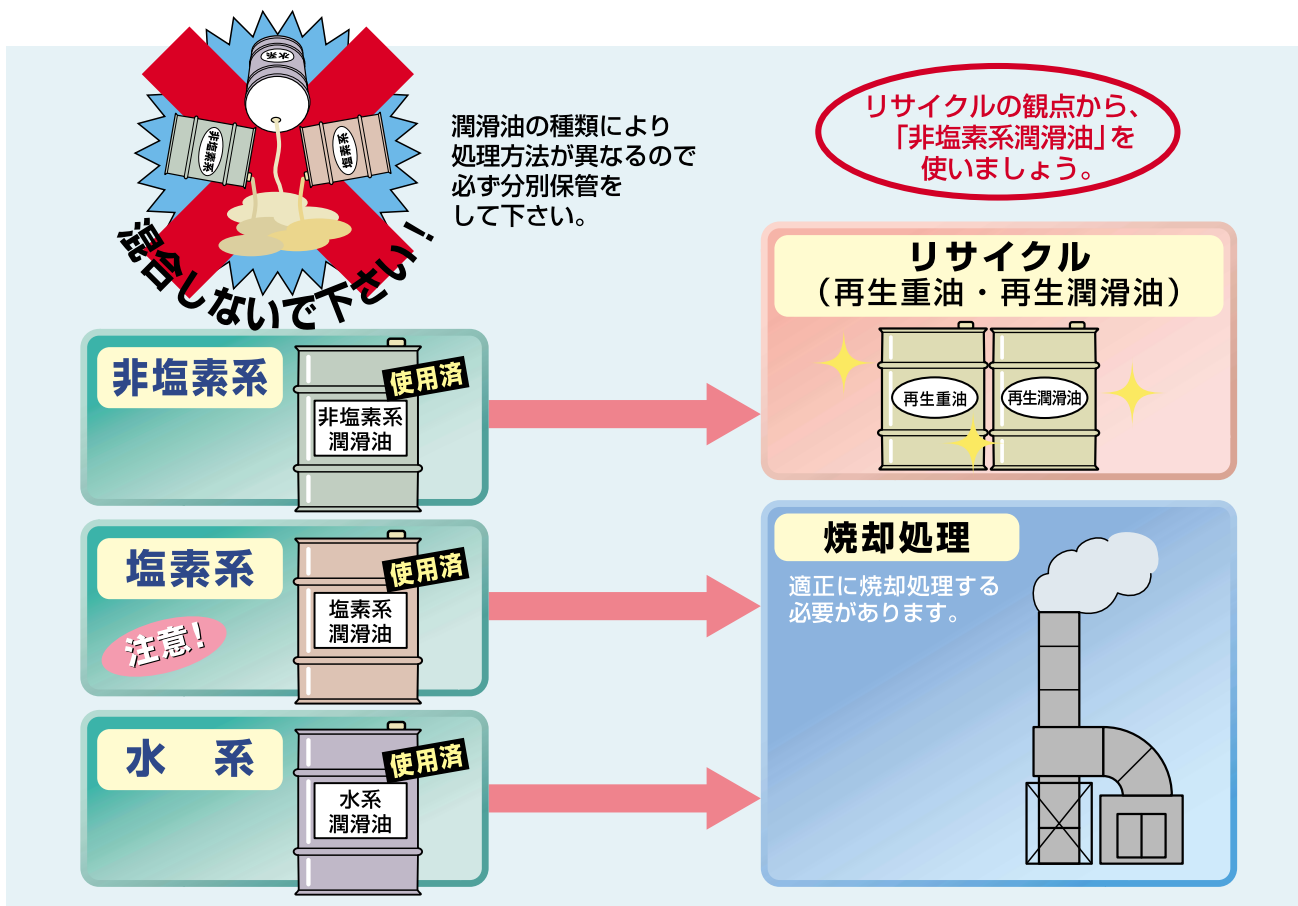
水系

非塩素系

塩素系

混合しないで下さい！

潤滑油の種類により処理方法が異なるので必ず分別保管をして下さい。

リサイクルの観点から、「非塩素系潤滑油」を使いましょう。

非塩素系

使用済

非塩素系
潤滑油

塩素系

注意！

使用済

塩素系
潤滑油

水　系

使用済

水系
潤滑油

リサイクル
（再生重油・再生潤滑油）

再生重油

再生潤滑油

焼却処理

適正に焼却処理する必要があります。